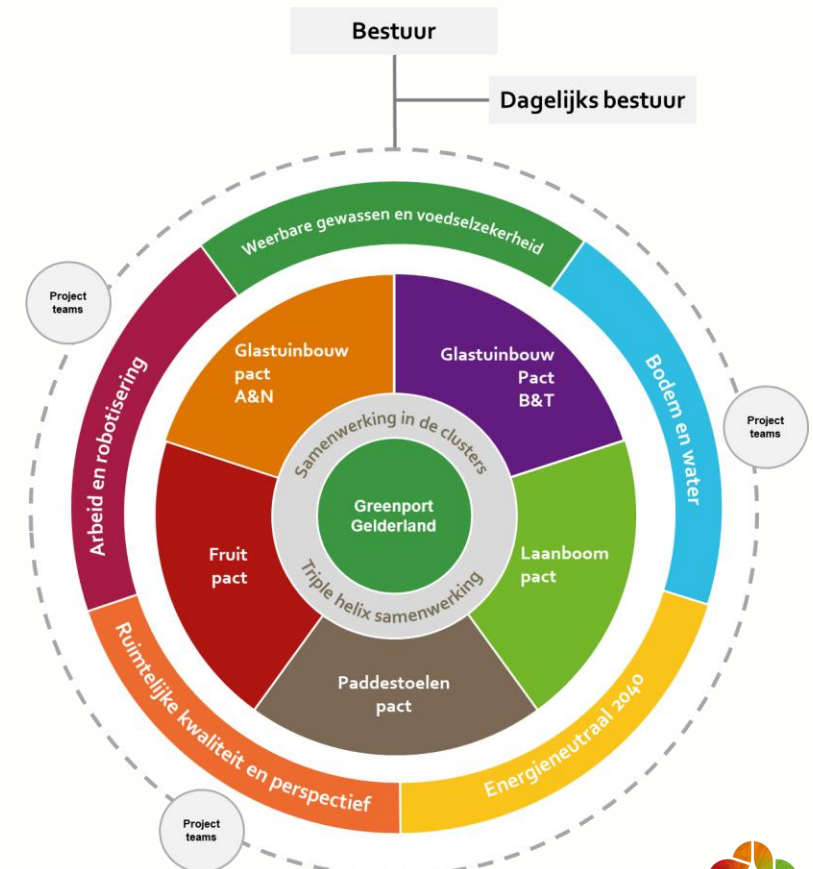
Bestuur

Dagelijks bestuur

Project teams

Weerbare gewassen en voedselzekerheid

Project teams

Arbeid en robotisering

Glastuinbouw pact A&N

Glastuinbouw Pact B&T

Bodem en water

Samenwerking in de clusters

Greenport Gelderland

Triple helix samenwerking

Fruit pact

Laanboom pact

Paddestoelen pact

Ruimtelijke kwaliteit en perspectief

Energieneutraal 2040

Project teams